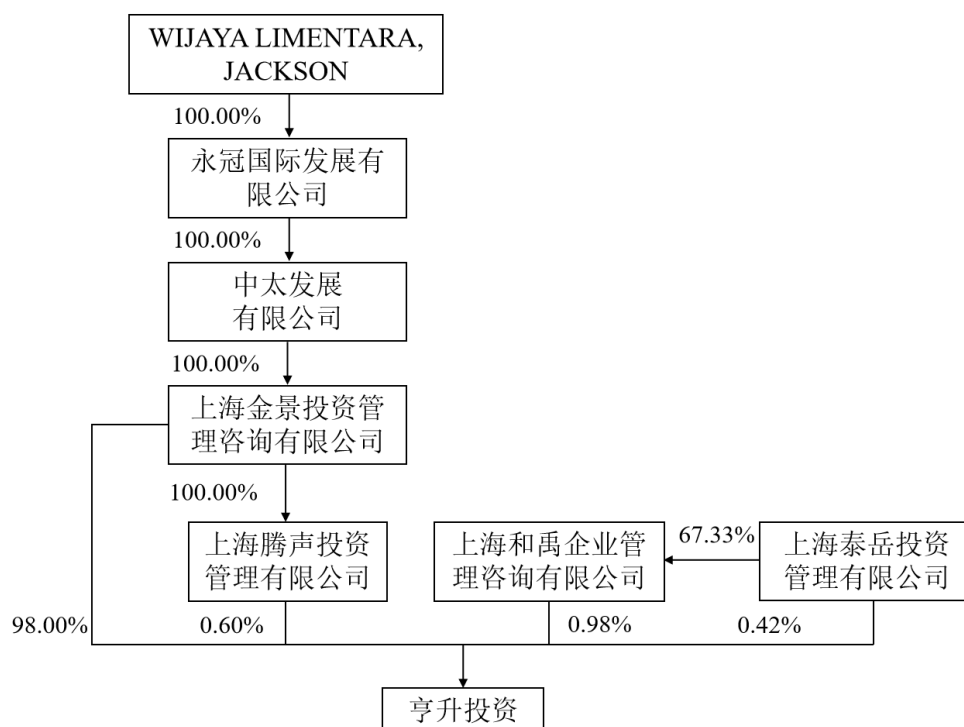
WIJAYA LIMENTARA, JACKSON

100.00%

永冠国际发展有限公司

100.00%

中太发展有限公司

100.00%

上海金景投资管理咨询有限公司

100.00%

上海腾声投资管理有限公司

上海和禹企业管理咨询有限公司

67.33%

上海泰岳投资管理有限公司

98.00%

0.60%

0.98%

0.42%

亨升投资